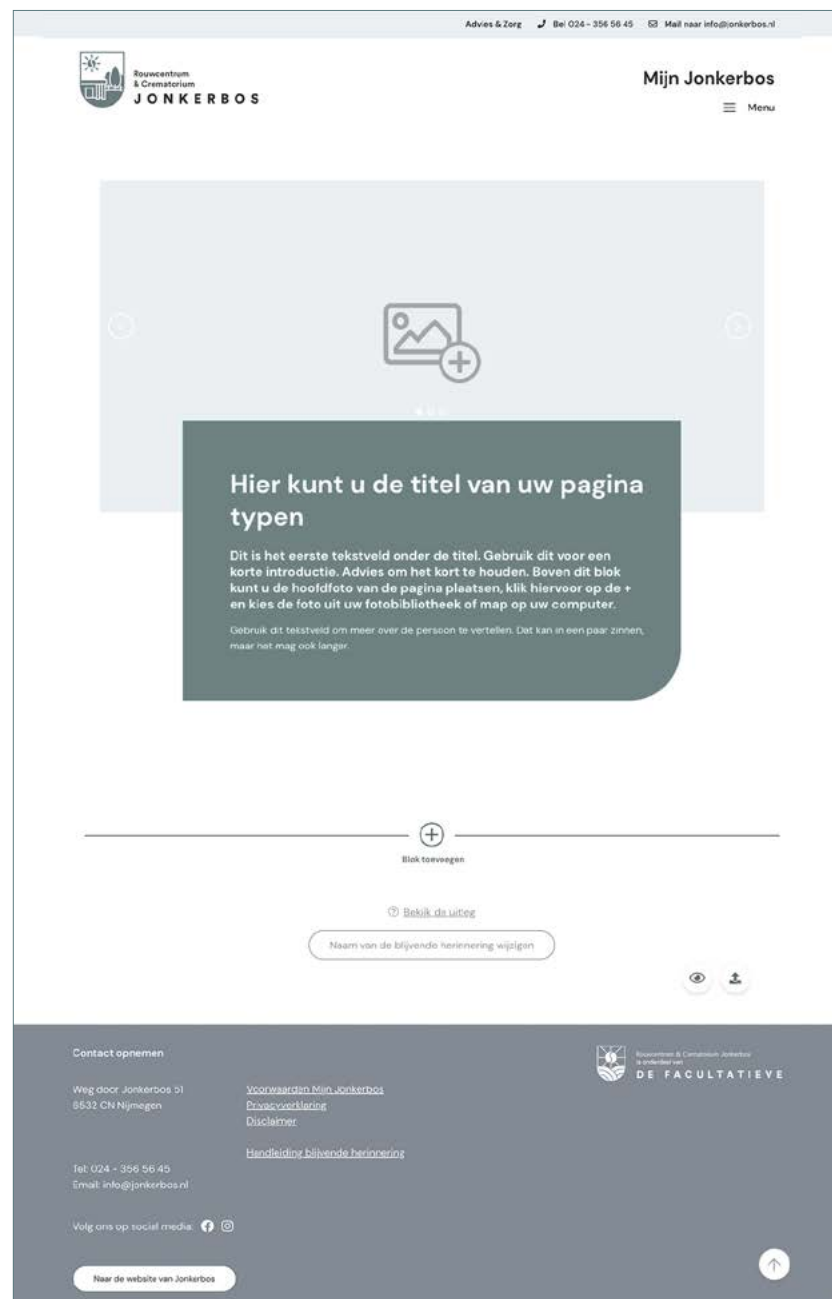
Advies & Zorg   Bel 024 - 356 56 45   Mail naar info@jonkerbos.nl

Rouwcentrum & Crematorium JONKERBOS

Mijn Jonkerbos

Menu

Hier kunt u de titel van uw pagina typen

Dit is het eerste tekstveld onder de titel. Gebruik dit voor een korte introductie. Advies om het kort te houden. Boven dit blok kunt u de hoofdfoto van de pagina plaatsen, klik hiervoor op de + en kies de foto uit uw fotobibliotheek of map op uw computer.

Gebruik dit tekstveld om meer over de persoon te vertellen. Dat kan in een paar zinnen, maar het mag ook langer.

Blok toevoegen

Bekijk de uitleg

Naam van de blijvende herinnering wijzigen

Contact opnemen

Weg door Jonkerbos 51
6532 CN Nijmegen

Voorwaarden Mijn Jonkerbos
Privacyverklaring
Disclaimer

Handleiding blijvende herinnering

Tel: 024 - 356 56 45
Email: info@jonkerbos.nl

Volg ons op social media:

Rouwcentrum & Crematorium Jonkerbos is onderdeel van DE FACULTATIEVE

Naar de website van Jonkerbos